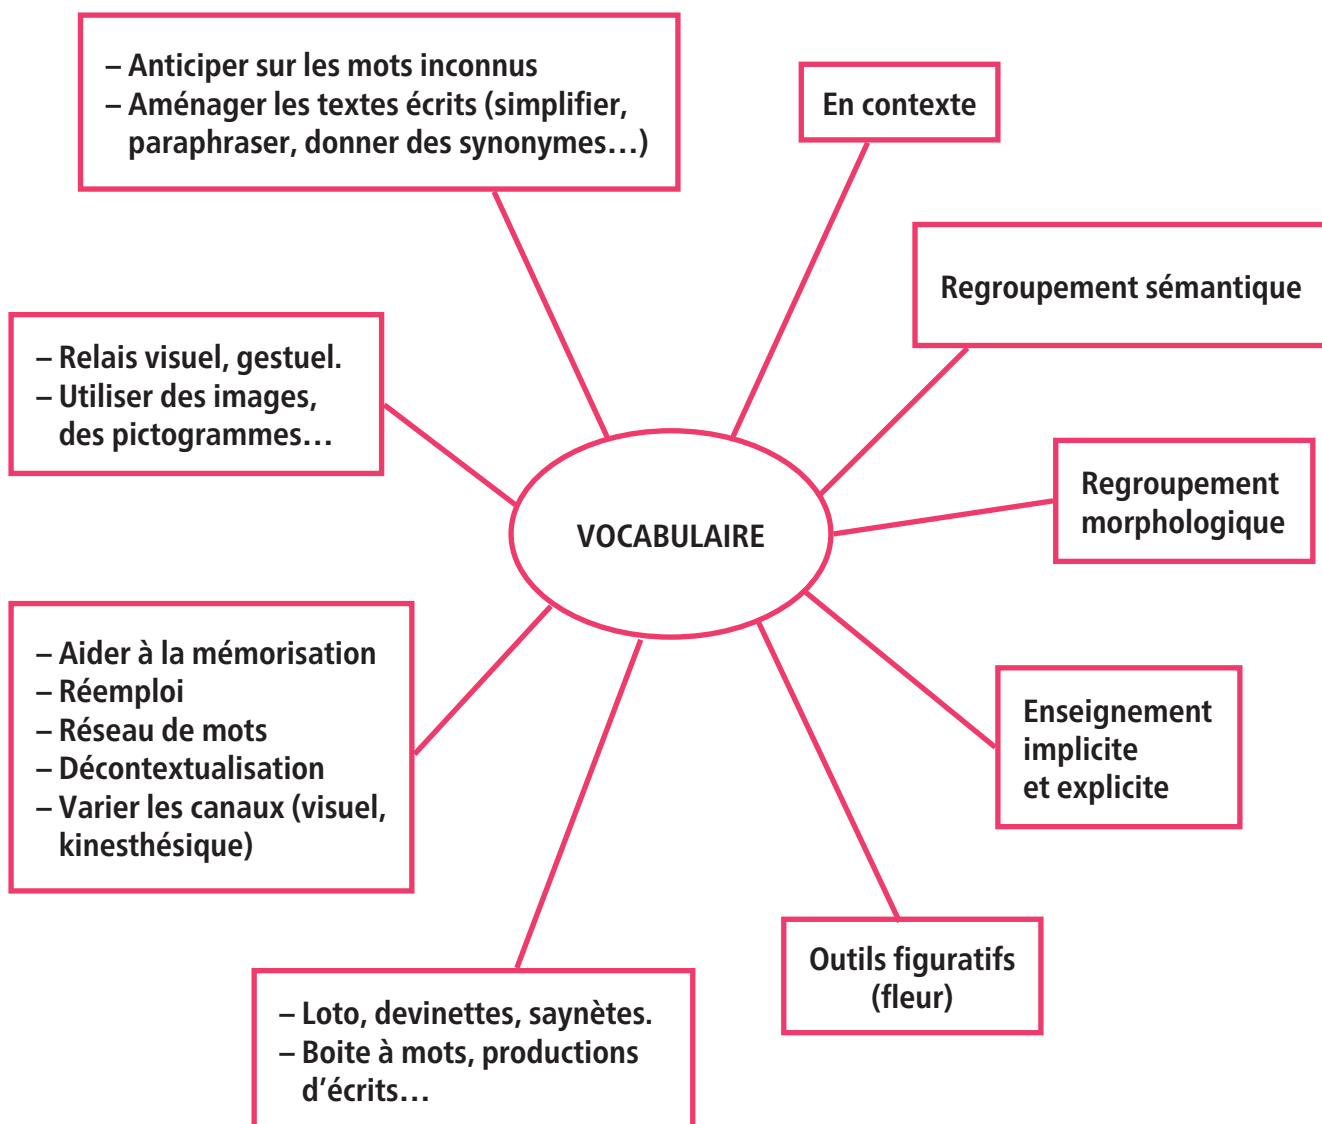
– Anticiper sur les mots inconnus
– Aménager les textes écrits (simplifier, paraphraser, donner des synonymes…)

En contexte

Regroupement sémantique

– Relais visuel, gestuel.
– Utiliser des images, des pictogrammes…

VOCABULAIRE

Regroupement morphologique

– Aider à la mémorisation
– Réemploi
– Réseau de mots
– Décontextualisation
– Varier les canaux (visuel, kinesthésique)

Enseignement implicite et explicite

Outils figuratifs (fleur)

– Loto, devinettes, saynètes.
– Boite à mots, productions d’écrits…